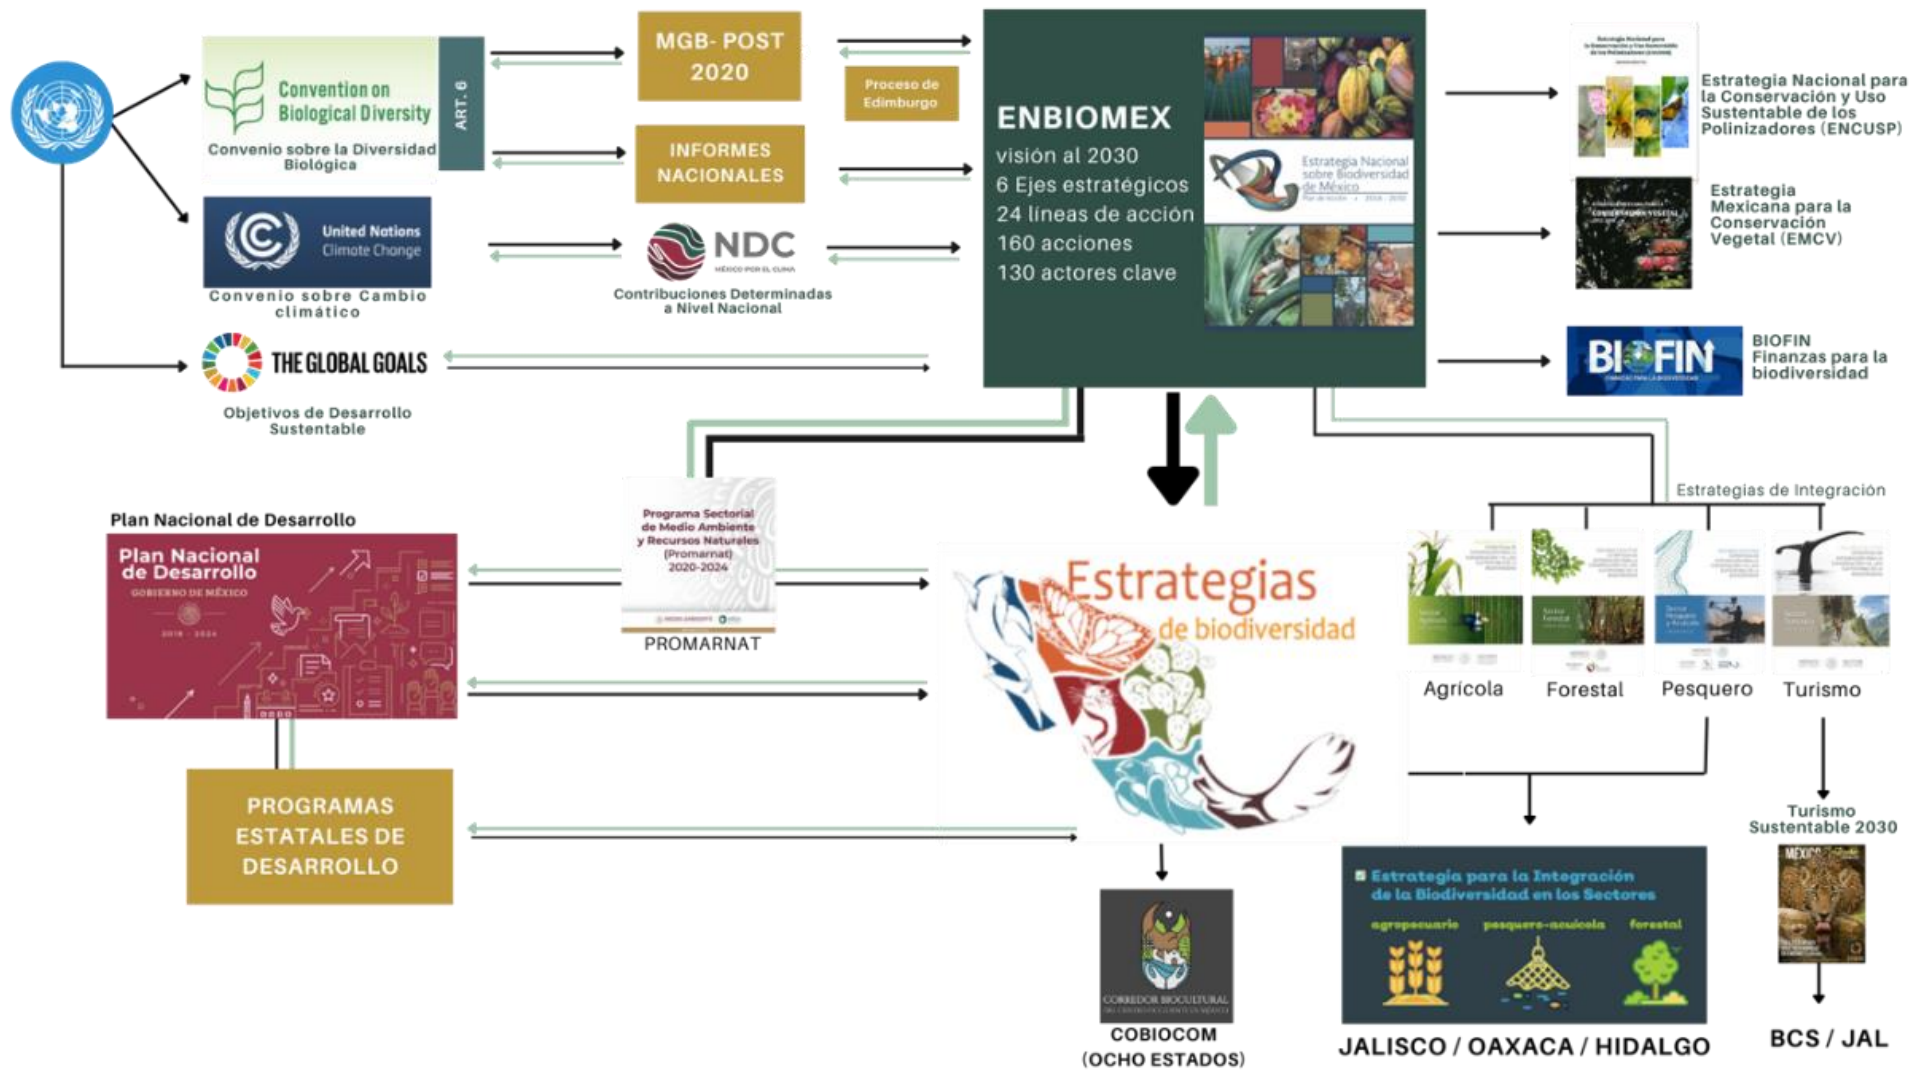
Convention on Biological Diversity

Convenio sobre la Diversidad Biológica

ART. 6

MGB- POST 2020

Proceso de Edimburgo

INFORMES NACIONALES

United Nations Climate Change

Convenio sobre Cambio climático

NDC
MÉXICO POR EL CLIMA

Contribuciones Determinadas a Nivel Nacional

THE GLOBAL GOALS

Objetivos de Desarrollo Sustentable

ENBIOMEX
visión al 2030
6 Ejes estratégicos
24 líneas de acción
160 acciones
130 actores clave

Estrategia Nacional sobre Biodiversidad de México

Estrategia Nacional para la Conservación y Uso Sustentable de los Polinizadores (ENCUSP)

Estrategia Mexicana para la Conservación Vegetal (EMCV)

BIOFIN
BIOFIN Finanzas para la biodiversidad

Estrategias de Integración

Plan Nacional de Desarrollo

Plan Nacional de Desarrollo
GOBIERNO DE MÉXICO
2019 - 2024

Programa Sectorial de Medio Ambiente y Recursos Naturales (Promarnat) 2020-2024

PROMARNAT

Estrategias de biodiversidad

Agrícola

Forestal

Pesquero

Turismo

PROGRAMAS ESTATALES DE DESARROLLO

Turismo Sustentable 2030

MÉXICO

CORREDOR BIOCULTURAL

COBIOCOM (OCHO ESTADOS)

Estrategia para la Integración de la Biodiversidad en los Sectores
agropecuario pesquero-acuícola forestal

JALISCO / OAXACA / HIDALGO

BCS / JAL